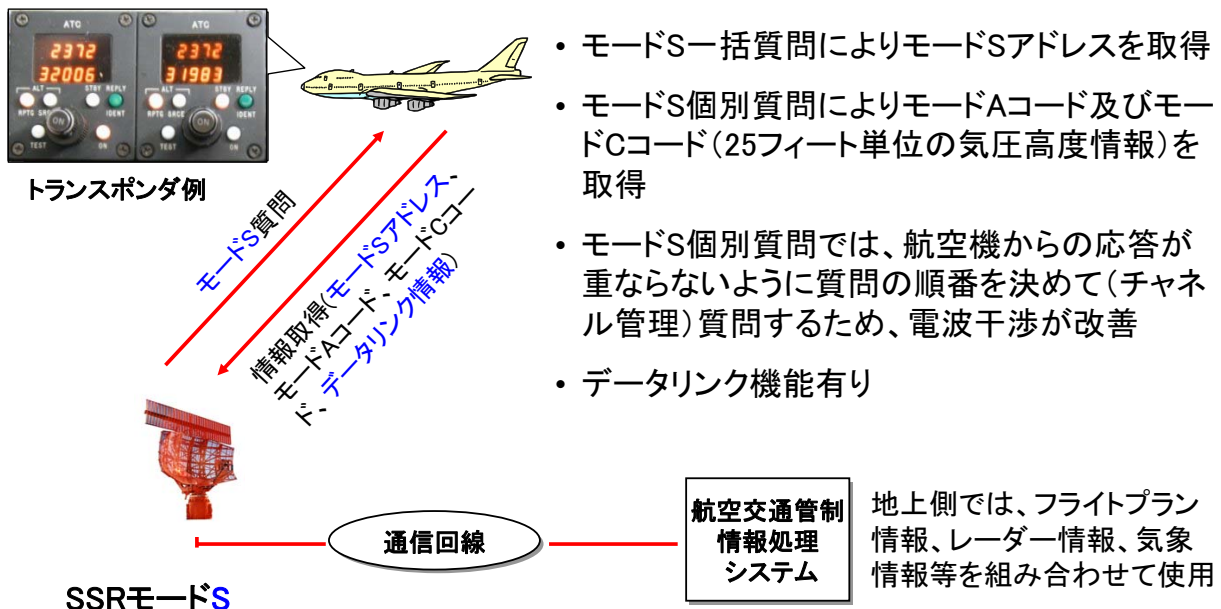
ATC
2372
32006
ALT
STBY REPLY
RPTG SROE
ON
IDENT
TEST
ON

ATC
2372
31983
ALT
STBY REPLY
RPTG SROE
ON
IDENT
TEST
ON

トランスポンダ例

モードS質問

情報取得(モードSアドレス、モードAコード、モードCコード、データリンク情報)

• モードS一括質問によりモードSアドレスを取得

• モードS個別質問によりモードAコード及びモードCコード(25フィート単位の気圧高度情報)を取得

• モードS個別質問では、航空機からの応答が重ならないように質問の順番を決めて(チャネル管理)質問するため、電波干渉が改善

• データリンク機能有り

通信回線

航空交通管制情報処理システム

地上側では、フライトプラン情報、レーダー情報、気象情報等を組み合わせて使用

SSRモードS